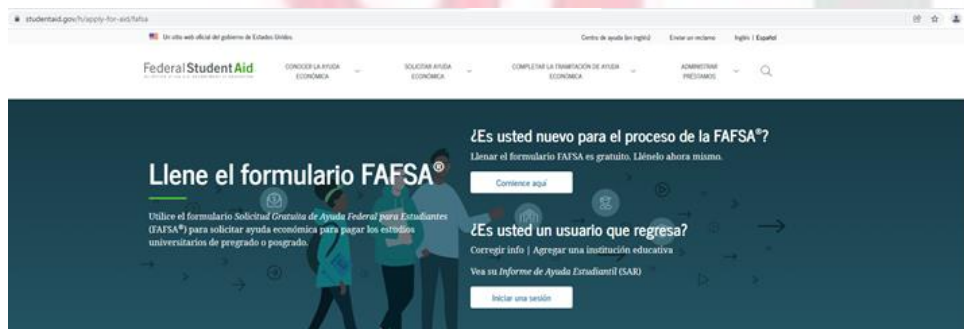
studentaid.gov/h/apply-for-aid/fafsa

Un sitio web oficial del gobierno de Estados Unidos

Centro de ayuda (en inglés) Enviar un reclamo Inglés | Español

Federal Student Aid

CONOCER LA AYUDA ECONÓMICA SOLICITAR AYUDA ECONÓMICA COMPLETAR LA TRAMITACIÓN DE AYUDA ECONÓMICA ADMINISTRAR PRÉSTAMOS

Llene el formulario FAFSA®

Utilice el formulario Solicitud Gratuita de Ayuda Federal para Estudiantes (FAFSA®) para solicitar ayuda económica para pagar los estudios universitarios de pregrado o posgrado.

¿Es usted nuevo para el proceso de la FAFSA®?

Llenar el formulario FAFSA es gratuito. Llénelo ahora mismo.

Comience aquí

¿Es usted un usuario que regresa?

Corregir info | Agregar una institución educativa

Vea su Informe de Ayuda Estudiantil (SAR)

Iniciar una sesión